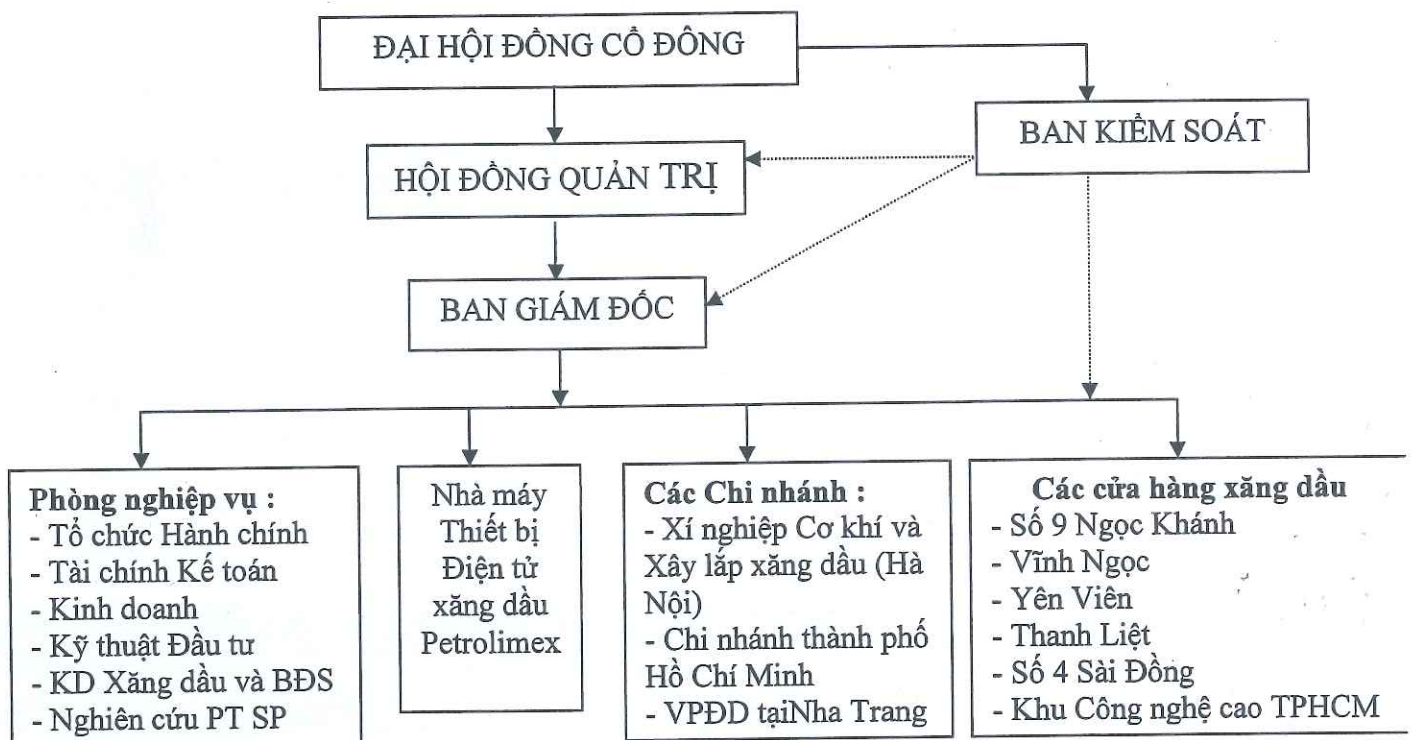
ĐẠI HỘI ĐỒNG CỔ ĐÔNG

BAN KIỂM SOÁT

HỘI ĐỒNG QUẢN TRỊ

BAN GIÁM ĐỐC

Phòng nghiệp vụ :
- Tổ chức Hành chính
- Tài chính Kế toán
- Kinh doanh
- Kỹ thuật Đầu tư
- KD Xăng dầu và BĐS
- Nghiên cứu PT SP

Nhà máy Thiết bị Điện tử xăng dầu Petrolimex

Các Chi nhánh :
- Xí nghiệp Cơ khí và Xây lắp xăng dầu (Hà Nội)
- Chi nhánh thành phố Hồ Chí Minh
- VPĐD tạiNha Trang

Các cửa hàng xăng dầu
- Số 9 Ngọc Khánh
- Vĩnh Ngọc
- Yên Viên
- Thanh Liệt
- Số 4 Sài Đồng
- Khu Công nghệ cao TPHCM